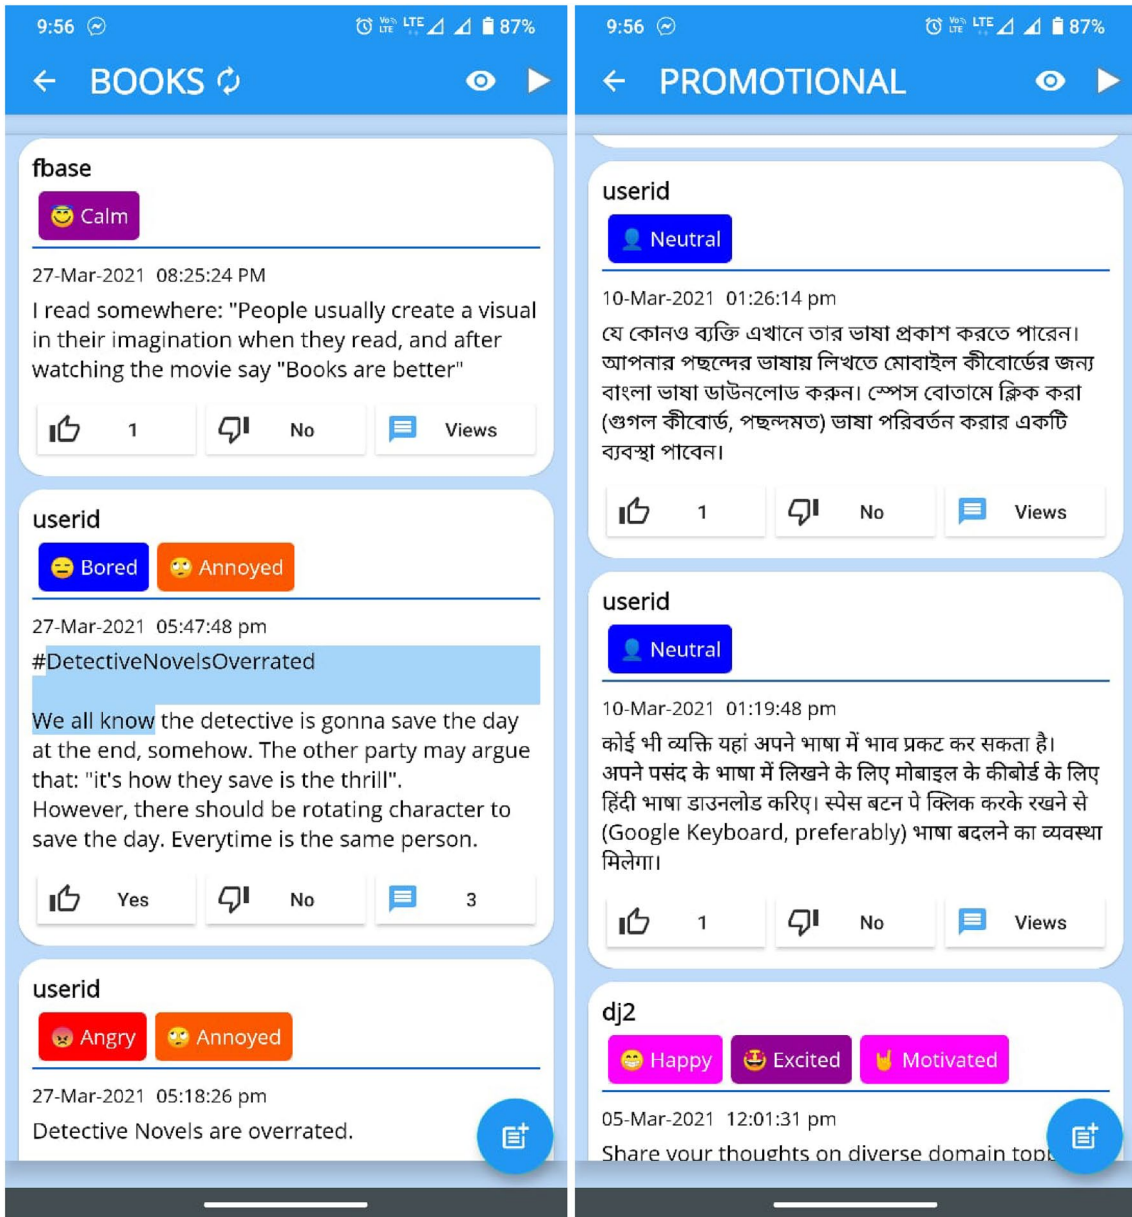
9:56 LTE 87%

BOOKS

fbase

Calm

27-Mar-2021 08:25:24 PM

I read somewhere: "People usually create a visual in their imagination when they read, and after watching the movie say "Books are better"

1 No Views

userid

Bored Annoyed

27-Mar-2021 05:47:48 pm

#DetectiveNovelsOverrated

We all know the detective is gonna save the day at the end, somehow. The other party may argue that: "it's how they save is the thrill". However, there should be rotating character to save the day. Everytime is the same person.

Yes No 3

userid

Angry Annoyed

27-Mar-2021 05:18:26 pm

Detective Novels are overrated.

9:56 LTE 87%

PROMOTIONAL

userid

Neutral

10-Mar-2021 01:26:14 pm

যে কোনও ব্যক্তি এখানে তার ভাষা প্রকাশ করতে পারেন। আপনার পছন্দের ভাষায় লিখতে মোবাইল কীবোর্ডের জন্য বাংলা ভাষা ডাউনলোড করুন। স্পেস বোতামে ক্লিক করা (গুগল কীবোর্ড, পছন্দমত) ভাষা পরিবর্তন করার একটি ব্যবস্থা পাবেন।

1 No Views

userid

Neutral

10-Mar-2021 01:19:48 pm

कोई भी व्यक्ति यहां अपने भाषा में भाव प्रकट कर सकता है। अपने पसंद के भाषा में लिखने के लिए मोबाइल के कीबोर्ड के लिए हिंदी भाषा डाउनलोड करिए। स्पेस बटन पे क्लिक करके रखने से (Google Keyboard, preferably) भाषा बदलने का व्यवस्था मिलेगा।

1 No Views

dj2

Happy Excited Motivated

05-Mar-2021 12:01:31 pm

Share your thoughts on diverse domain top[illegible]